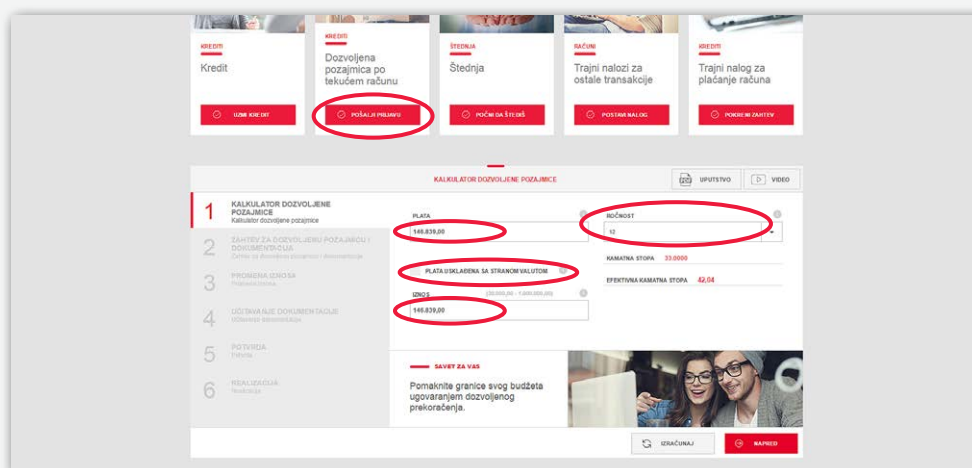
KREDITI
Kredit
UZMI KREDIT

KREDITI
Dozvoljena pozajmica po tekućem računu
POŠALJI PRIJAVU

ŠTEDNJA
Štednja
POČNI DA ŠTEDIŠ

RAČUNI
Trajni nalozi za ostale transakcije
POSTAVI NALOG

KREDITI
Trajni nalog za plaćanje računa
POKRENI ZAHTEV

KALKULATOR DOZVOLJENE POZAJMICE
UPUTSTVO
VIDEO

1 KALKULATOR DOZVOLJENE POZAJMICE
Kalkulator dozvoljene pozajmice

2 ZAHTEV ZA DOZVOLJENU POZAJMICU I DOKUMENTACIJA
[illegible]

3 PROVERA IZNOSA
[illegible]

4 UČITAVANJE DOKUMENTACIJE
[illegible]

5 POTVRDA
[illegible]

6 REALIZACIJA
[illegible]

PLATA
149.839,00

ROČNOST
12

PLATA USKLAĐENA SA STRANOM VALUTOM

KAMATNA STOPA 33.0000
EFEKTIVNA KAMATNA STOPA 42,04

IZNOS (30.000,00 - 1.000.000,00)
149.839,00

SAVET ZA VAS
Pomaknite granice svog budžeta ugovaranjem dozvoljenog prekoračenja.

IZRAČUNAJ
NAPRED